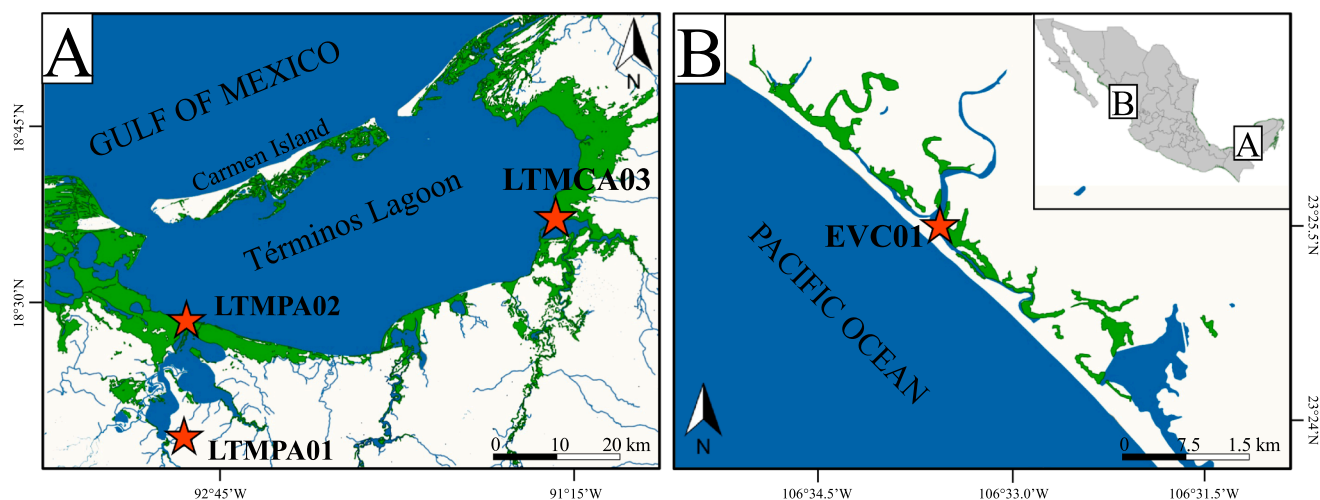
A

GULF OF MEXICO

Carmen Island

Términos Lagoon

LTMCA03

LTMPA02

LTMPA01

N

0 10 20 km

18°45'N

18°30'N

92°45'W

91°15'W

B

B

A

PACIFIC OCEAN

EVC01

N

0 7.5 1.5 km

23°25.5'N

23°24'N

106°34.5'W

106°33.0'W

106°31.5'W